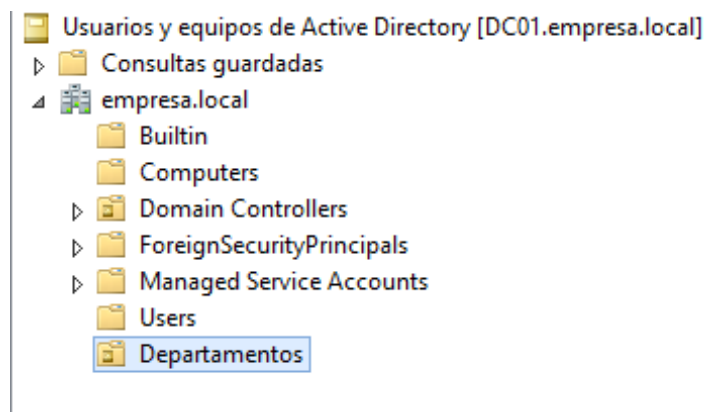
Usuarios y equipos de Active Directory [DC01.empresa.local]
Consultas guardadas
empresa.local
Builtin
Computers
Domain Controllers
ForeignSecurityPrincipals
Managed Service Accounts
Users
Departamentos